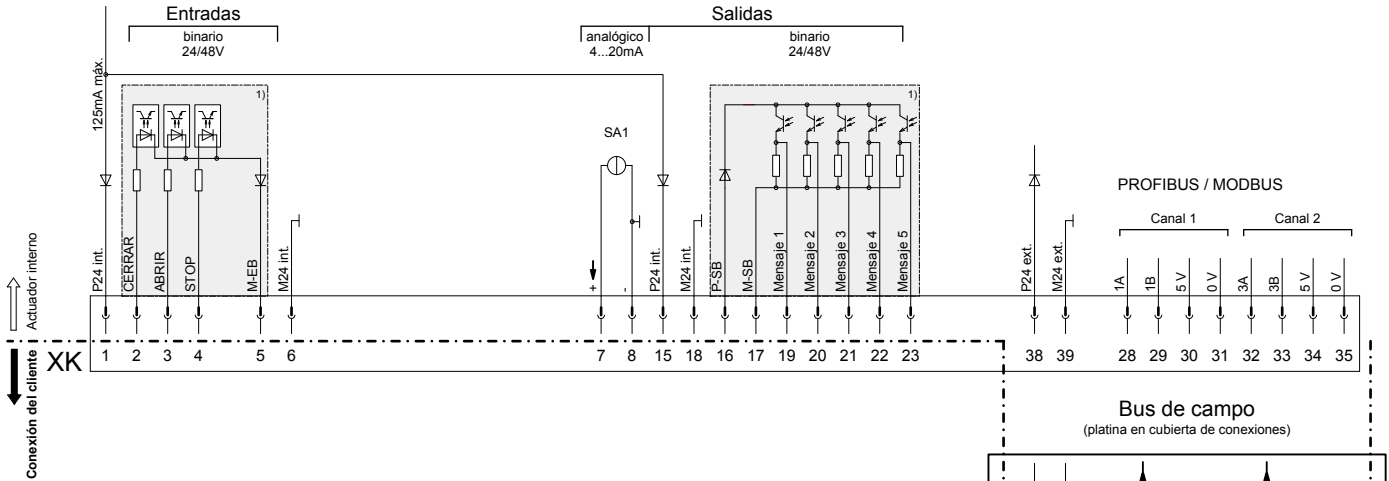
Entradas
binario
24/48V

Salidas
analógico
4...20mA
binario
24/48V

125mA máx.

1)

1)

SA1

PROFIBUS / MODBUS

Canal 1

Canal 2

Actuador interno

P24 int.
CERRAR
ABRIR
STOP
M-EB
M24 int.
+
-
P24 int.
M24 int.
P-SB
M-SB
Mensaje 1
Mensaje 2
Mensaje 3
Mensaje 4
Mensaje 5
P24 ext.
M24 ext.
1A
1B
5 V
0 V
3A
3B
5 V
0 V

XK

| 1 | 2 | 3 | 4 | 5 | 6 | 7 | 8 | 15 | 18 | 16 | 17 | 19 | 20 | 21 | 22 | 23 | 38 | 39 | 28 | 29 | 30 | 31 | 32 | 33 | 34 | 35 |
|---|---|---|---|---|---|---|---|---|---|---|---|---|---|---|---|---|---|---|---|---|---|---|---|---|---|---|

Conexión del cliente

Bus de campo
(platina en cubierta de conexiones)